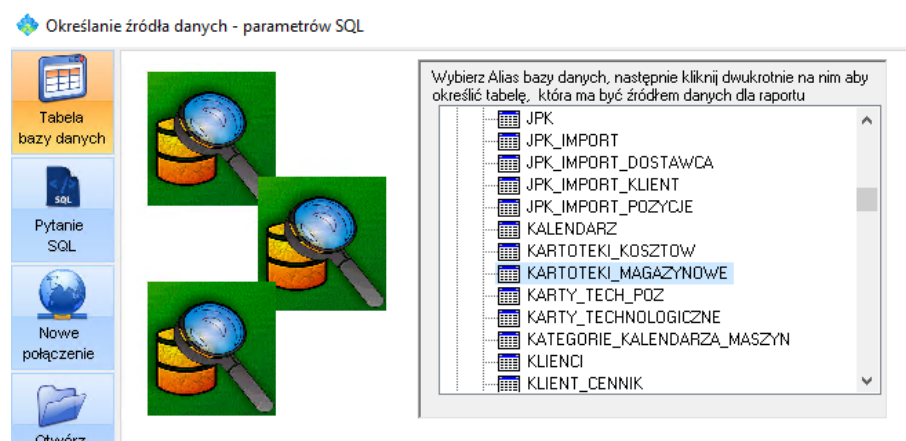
Określanie źródła danych - parametrów SQL

Tabela bazy danych

SQL

Pytanie SQL

Nowe połączenie

Otwórz

Wybierz Alias bazy danych, następnie kliknij dwukrotnie na nim aby określić tabelę, która ma być źródłem danych dla raportu

JPK
JPK_IMPORT
JPK_IMPORT_DOSTAWCA
JPK_IMPORT_KLIENT
JPK_IMPORT_POZYCJE
KALENDARZ
KARTOTEKI_KOSZTOW
KARTOTEKI_MAGAZYNOWE
KARTY_TECH_POZ
KARTY_TECHNOLOGICZNE
KATEGORIE_KALENDARZA_MASZYN
KLIENCI
KLIENT_CENNIK